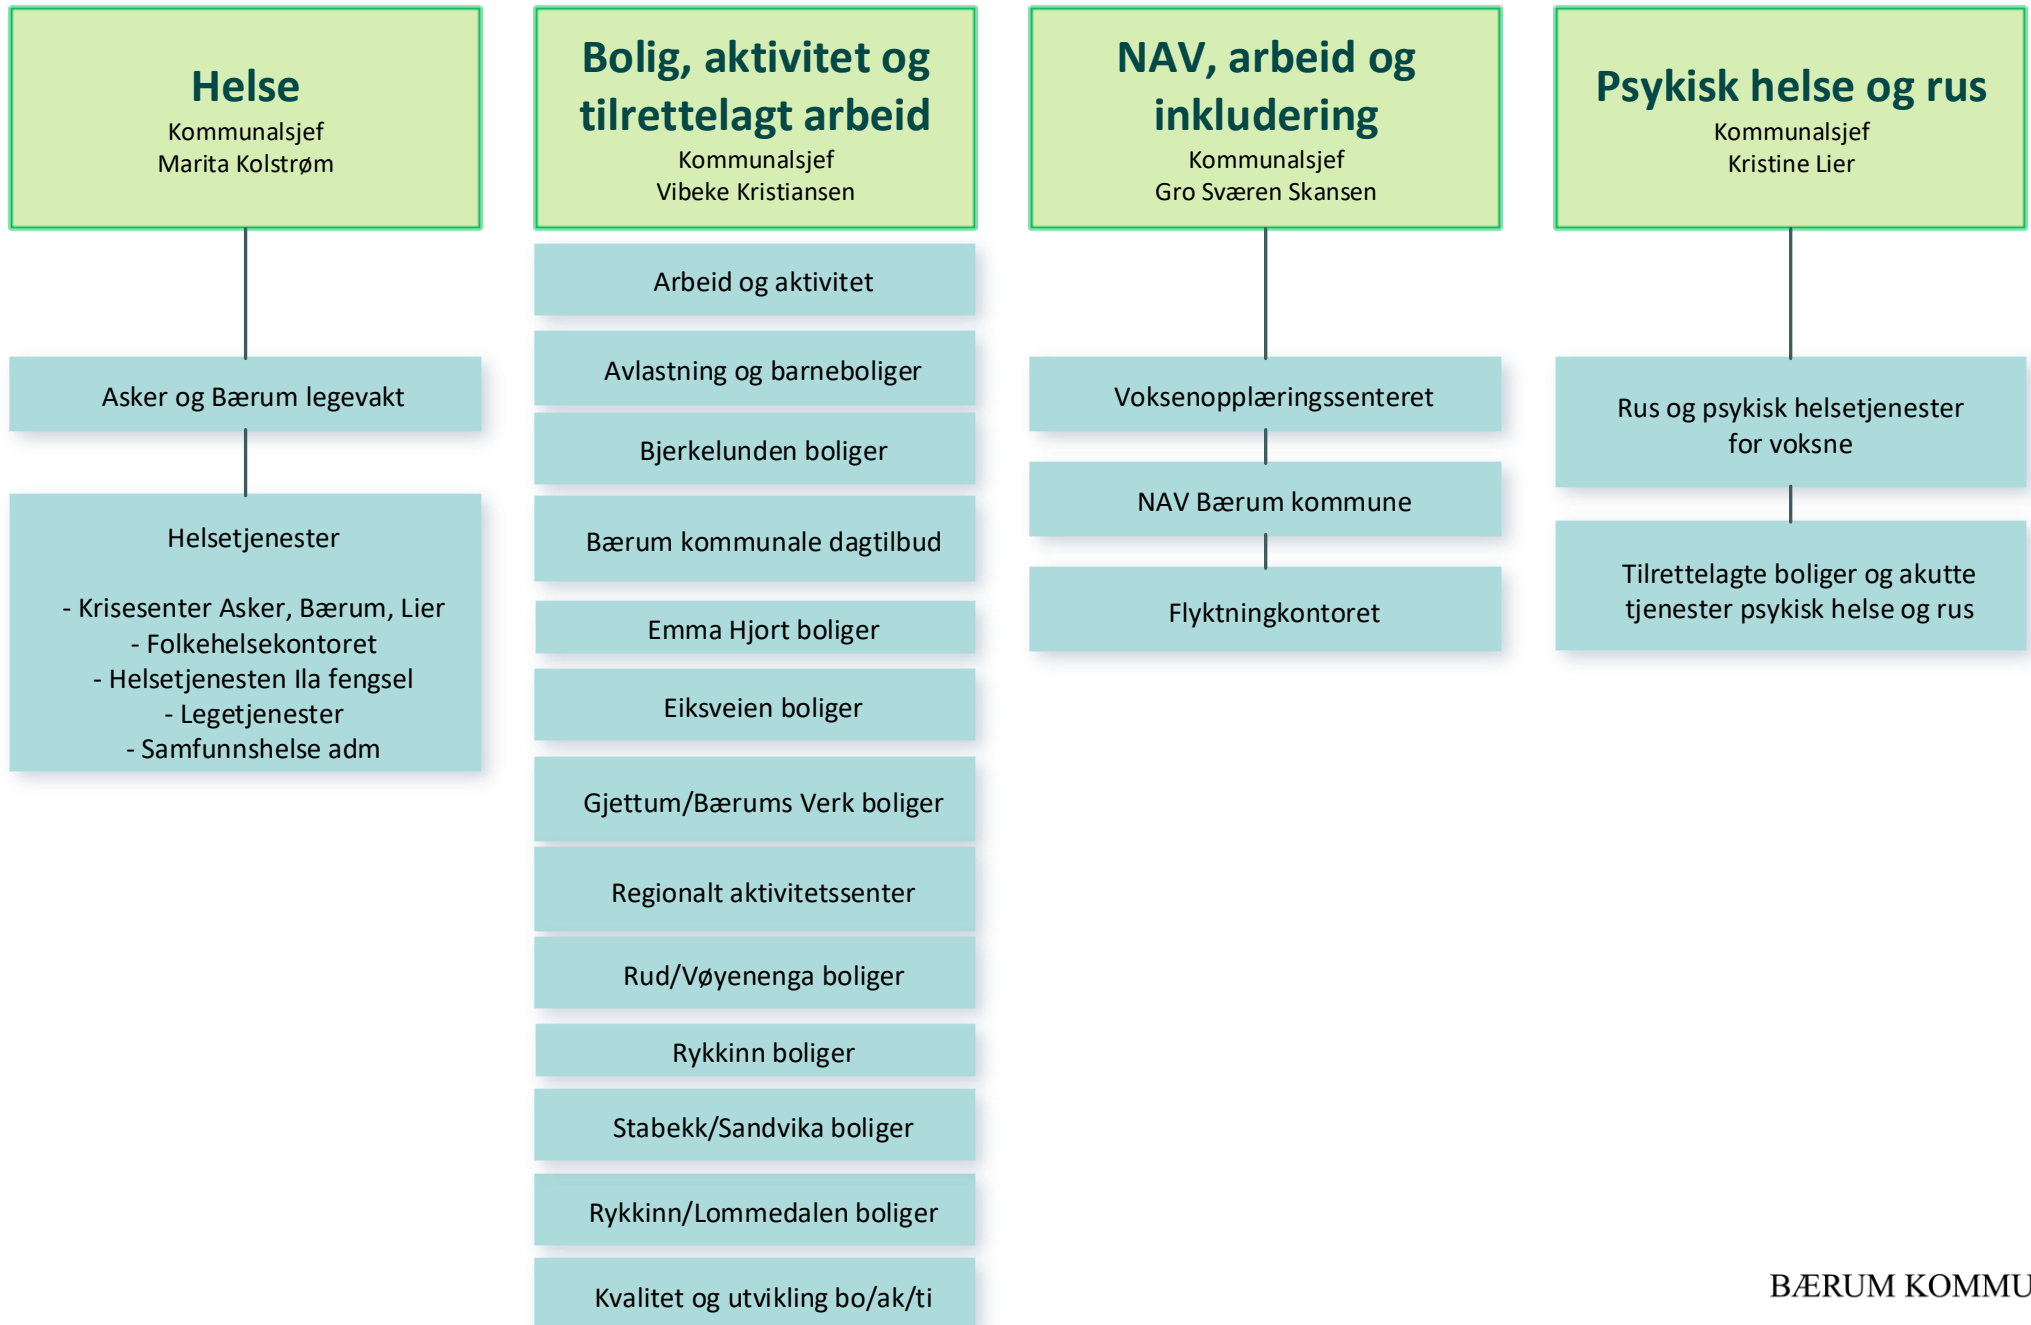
Helse
Kommunalsjef
Marita Kolstrøm

Asker og Bærum legevakt

Helsetjenester

- Krisesenter Asker, Bærum, Lier
- Folkehelsekontoret
- Helsetjenesten Ila fengsel
- Legetjenester
- Samfunnshelse adm

Bolig, aktivitet og tilrettelagt arbeid
Kommunalsjef
Vibeke Kristiansen

Arbeid og aktivitet

Avlastning og barneboliger

Bjerkelunden boliger

Bærum kommunale dagtilbud

Emma Hjort boliger

Eiksveien boliger

Gjettum/Bærums Verk boliger

Regionalt aktivitetssenter

Rud/Vøyenenga boliger

Rykkinn boliger

Stabekk/Sandvika boliger

Rykkinn/Lommedalen boliger

Kvalitet og utvikling bo/ak/ti

NAV, arbeid og inkludering
Kommunalsjef
Gro Sværen Skansen

Voksenopplæringssenteret

NAV Bærum kommune

Flyktningkontoret

Psykisk helse og rus
Kommunalsjef
Kristine Lier

Rus og psykisk helsetjenester for voksne

Tilrettelagte boliger og akutte tjenester psykisk helse og rus

BÆRUM KOMMU